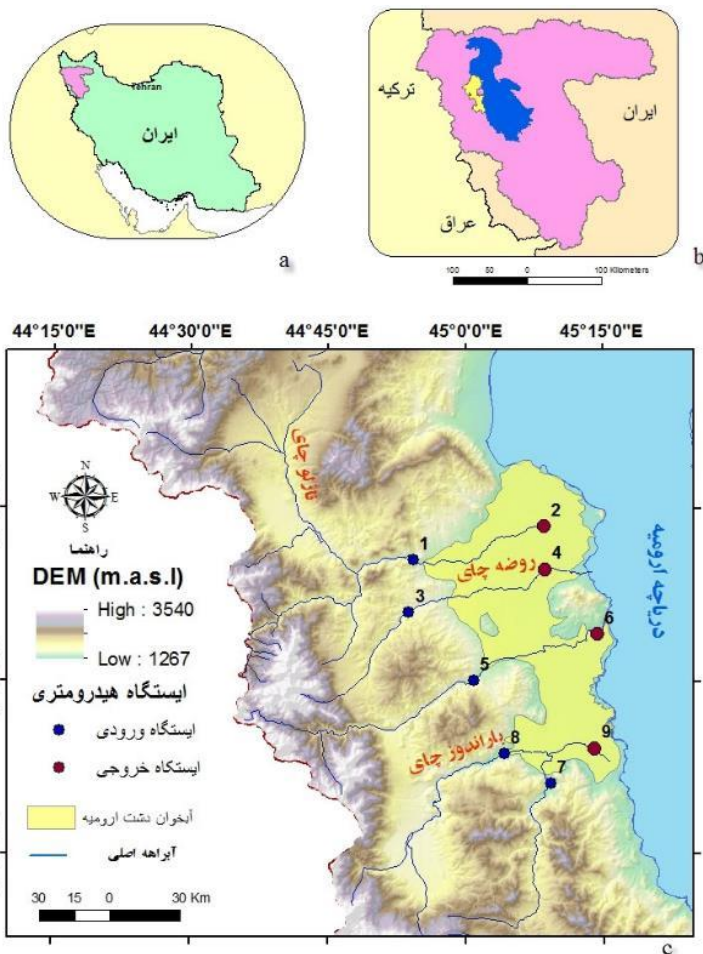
Tehran
ایران
a

ترکیه
ایران
عراق
100 50 0 100 Kilometers
b

44°15'0"E 44°30'0"E 44°45'0"E 45°0'0"E 45°15'0"E

N
W E
S
راهنما
DEM (m.a.s.l)
High : 3540
Low : 1267
ایستگاه هیدرومتری
ایستگاه ورودی
ایستگاه خروجی
آبخوان دشت ارومیه
آبراهه اصلی
30 15 0 30 Km

نازلو چای
روضه چای
باراندوز چای
دریاچه ارومیه
1
2
3
4
5
6
7
8
9
c